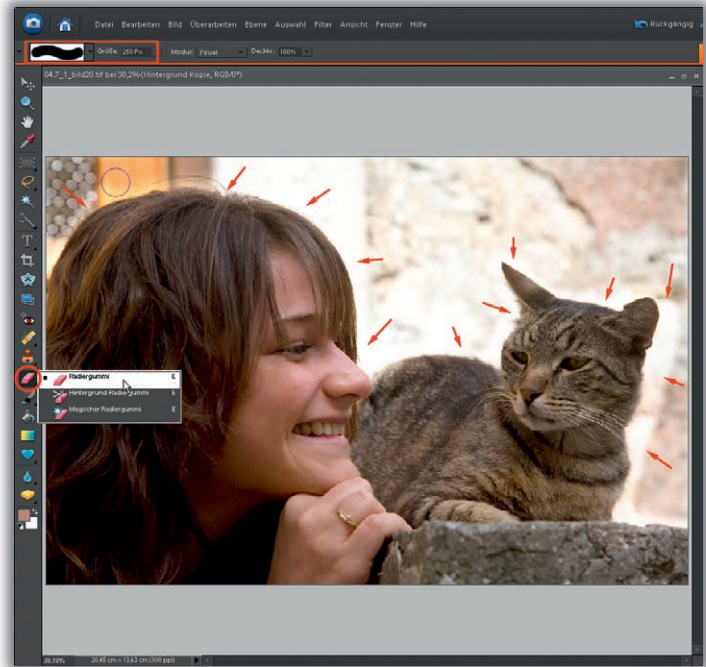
Datei Bearbeiten Bild Überarbeiten Ebene Auswahl Filter Ansicht Fenster Hilfe

Rückgängig

Größe: 250 Px

Modus: Pinsel

Deckkr.: 100%

04.7_1_bild20.tif bei 38,2%(Hintergrund Kopie, RGB/8*)

Radiergummi E

Hintergrund-Radiergummi E

Magischer Radiergummi E

38,18%

20,45 cm x 13,63 cm (300 ppi)